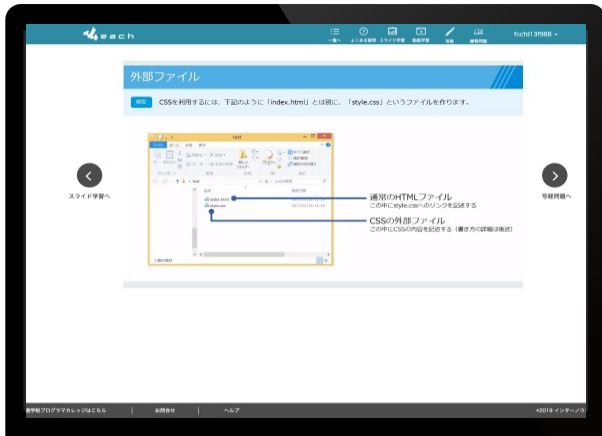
4each

一覧へ よくある質問 スライド学習 動画学習 写経 練習問題 fccfd13f988

外部ファイル

解説 CSSを利用するには、下記のように「index.html」とは別に、「style.css」というファイルを作ります。

test

index.html
style.css

通常のHTMLファイル
この中にstyle.cssへのリンクを記述する

CSSの外部ファイル
この中にCSSの内容を記述する（書き方の詳細は後述）

スライド学習へ

写経問題へ

初学者プログラマカレッジはこちら | お問合せ | ヘルプ

©2019 インターノウ